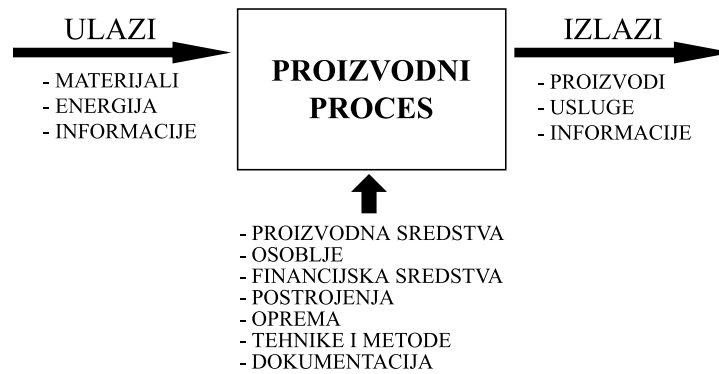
ULAZI

- MATERIJALI
- ENERGIJA
- INFORMACIJE

PROIZVODNI PROCES

IZLAZI

- PROIZVODI
- USLUGE
- INFORMACIJE

- PROIZVODNA SREDSTVA
- OSOBLJE
- FINANCIJSKA SREDSTVA
- POSTROJENJA
- OPREMA
- TEHNIKE I METODE
- DOKUMENTACIJA